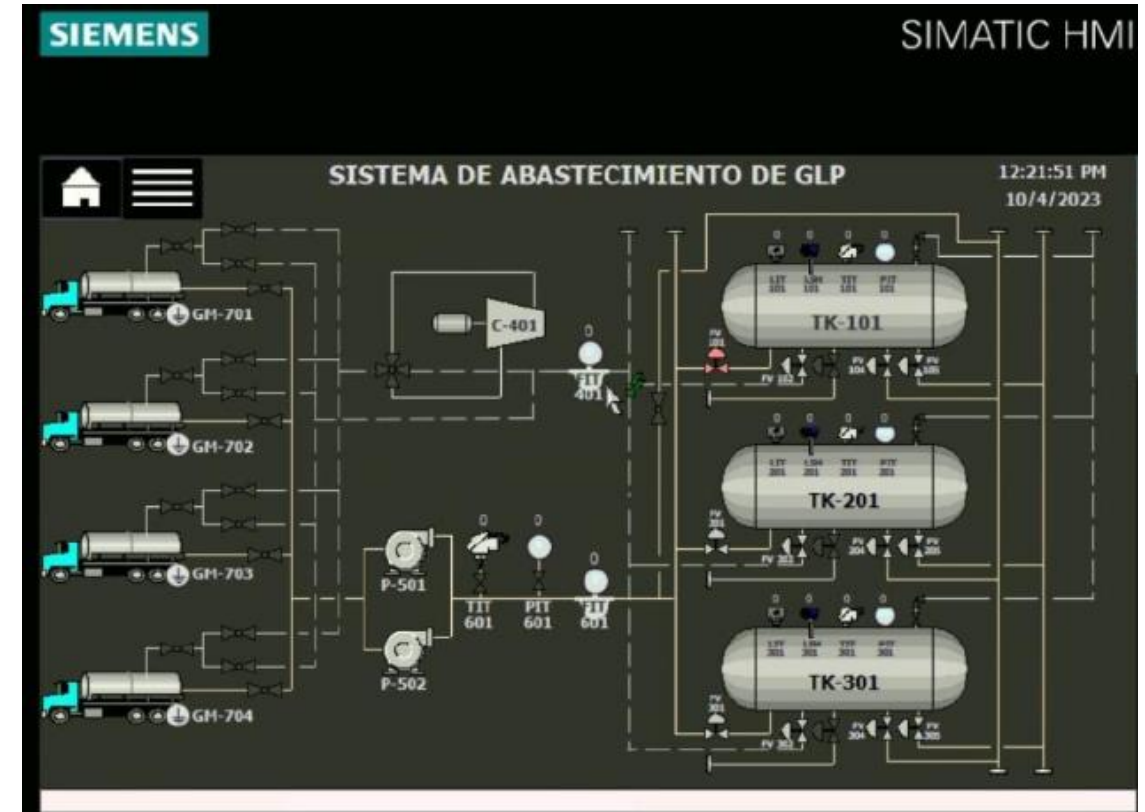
SIEMENS

SIMATIC HMI

SISTEMA DE ABASTECIMIENTO DE GLP

12:21:51 PM
10/4/2023

GM-701

GM-702

GM-703

GM-704

C-401

0
FIT
401

P-501

P-502

0
TIT
601

0
PIT
601

0
FIT
601

0 0 0 0

LIT
101

LSH
101

TIT
101

PIT
101

TK-101

FV
101

FV 102

FV
104

FV
105

0 0 0 0

LIT
201

LSH
201

TIT
201

PIT
201

TK-201

FV
201

FV 202

FV
204

FV
205

0 0 0 0

LIT
301

LSH
301

TIT
301

PIT
301

TK-301

FV
301

FV 302

FV
304

FV
305